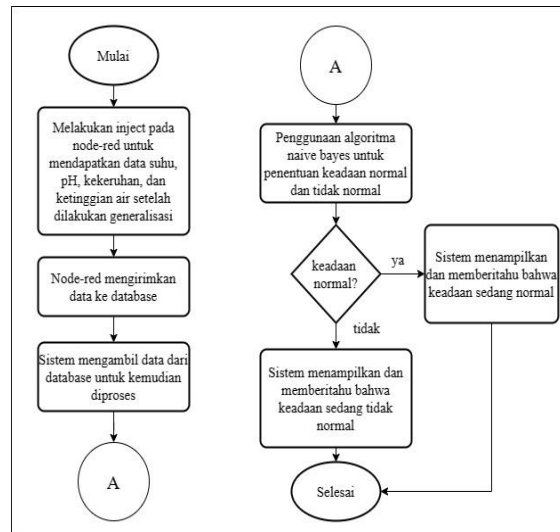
Mulai

Melakukan inject pada node-red untuk mendapatkan data suhu, pH, kekeruhan, dan ketinggian air setelah dilakukan generalisasi

Node-red mengirimkan data ke database

Sistem mengambil data dari database untuk kemudian diproses

A

A

Penggunaan algoritma naive bayes untuk penentuan keadaan normal dan tidak normal

keadaan normal?

ya

Sistem menampilkan dan memberitahu bahwa keadaan sedang normal

tidak

Sistem menampilkan dan memberitahu bahwa keadaan sedang tidak normal

Selesai